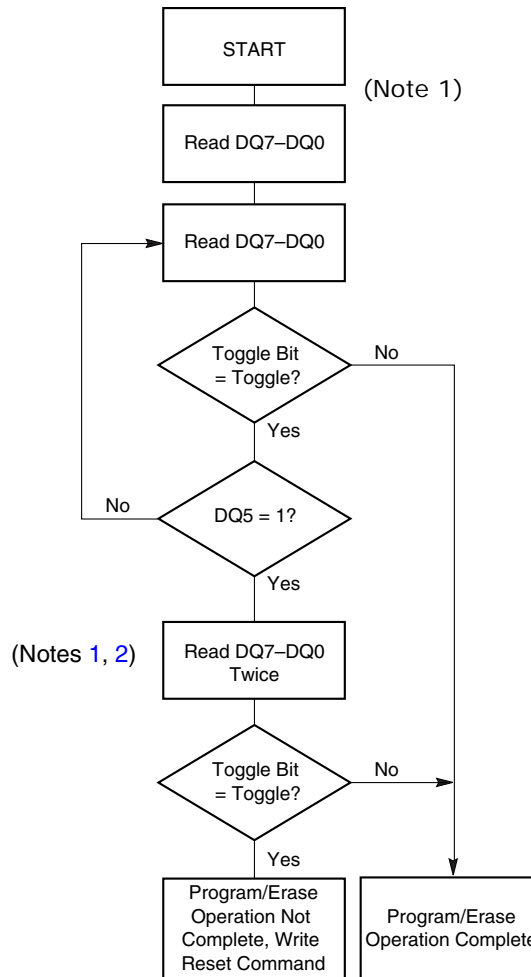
START

(Note 1)

Read DQ7–DQ0

Read DQ7–DQ0

Toggle Bit = Toggle?

No

Yes

No

DQ5 = 1?

Yes

(Notes 1, 2)

Read DQ7–DQ0 Twice

Toggle Bit = Toggle?

No

Yes

Program/Erase Operation Not Complete, Write Reset Command

Program/Erase Operation Complete